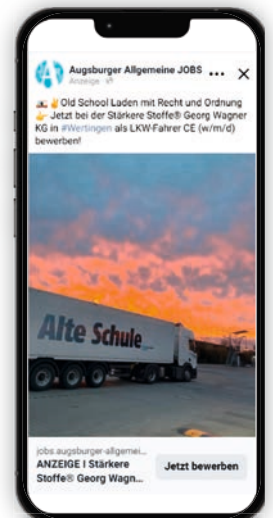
Augsburger Allgemeine JOBS ... ✕
Anzeige · ⚲

Old School Laden mit Recht und Ordnung
👉 Jetzt bei der Stärkere Stoffe® Georg Wagner KG in #Wertingen als LKW-Fahrer CE (w/m/d) bewerben!

Alte Schule

jobs.augsburger-allgemei...
ANZEIGE I Stärkere Stoffe® Georg Wagn...
Jetzt bewerben